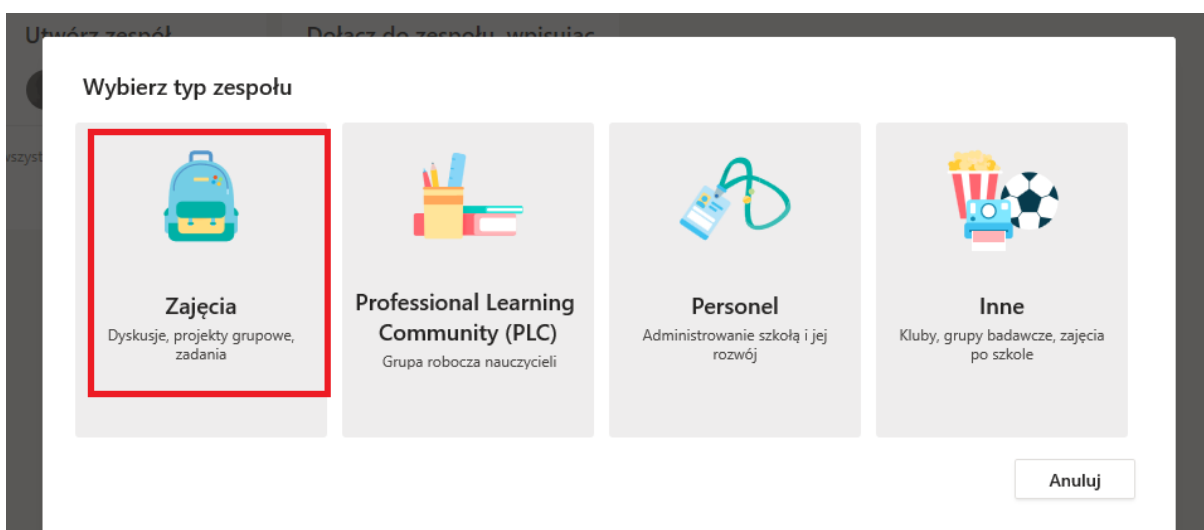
Utwórz zespół

Dołącz do zespołu, wpisując

szyst

Wybierz typ zespołu

Zajęcia
Dyskusje, projekty grupowe, zadania

Professional Learning Community (PLC)
Grupa robocza nauczycieli

Personel
Administrowanie szkołą i jej rozwój

Inne
Kluby, grupy badawcze, zajęcia po szkole

Anuluj